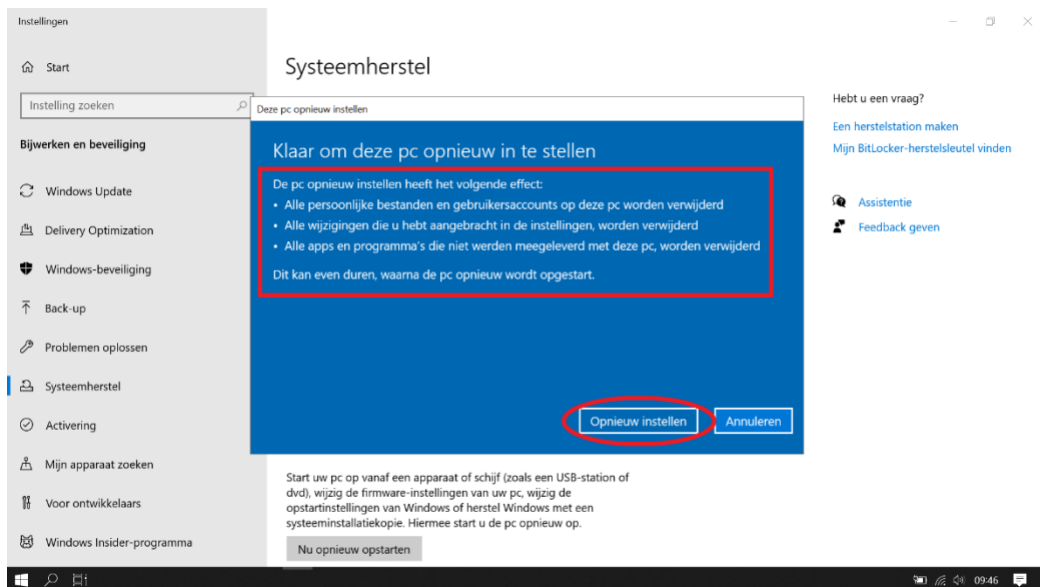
Instellingen

Start

Instelling zoeken

Bijwerken en beveiliging

Windows Update

Delivery Optimization

Windows-beveiliging

Back-up

Problemen oplossen

Systeemherstel

Activering

Mijn apparaat zoeken

Voor ontwikkelaars

Windows Insider-programma

Systeemherstel

Deze pc opnieuw instellen

Klaar om deze pc opnieuw in te stellen

De pc opnieuw instellen heeft het volgende effect:
• Alle persoonlijke bestanden en gebruikersaccounts op deze pc worden verwijderd
• Alle wijzigingen die u hebt aangebracht in de instellingen, worden verwijderd
• Alle apps en programma's die niet werden meegeleverd met deze pc, worden verwijderd

Dit kan even duren, waarna de pc opnieuw wordt opgestart.

Opnieuw instellen

Annuleren

Start uw pc op vanaf een apparaat of schijf (zoals een USB-station of dvd), wijzig de firmware-instellingen van uw pc, wijzig de opstartinstellingen van Windows of herstel Windows met een systeeminstallatiekopie. Hiermee start u de pc opnieuw op.

Nu opnieuw opstarten

Hebt u een vraag?

Een herstelstation maken

Mijn BitLocker-herstelsleutel vinden

Assistentie

Feedback geven

09:46